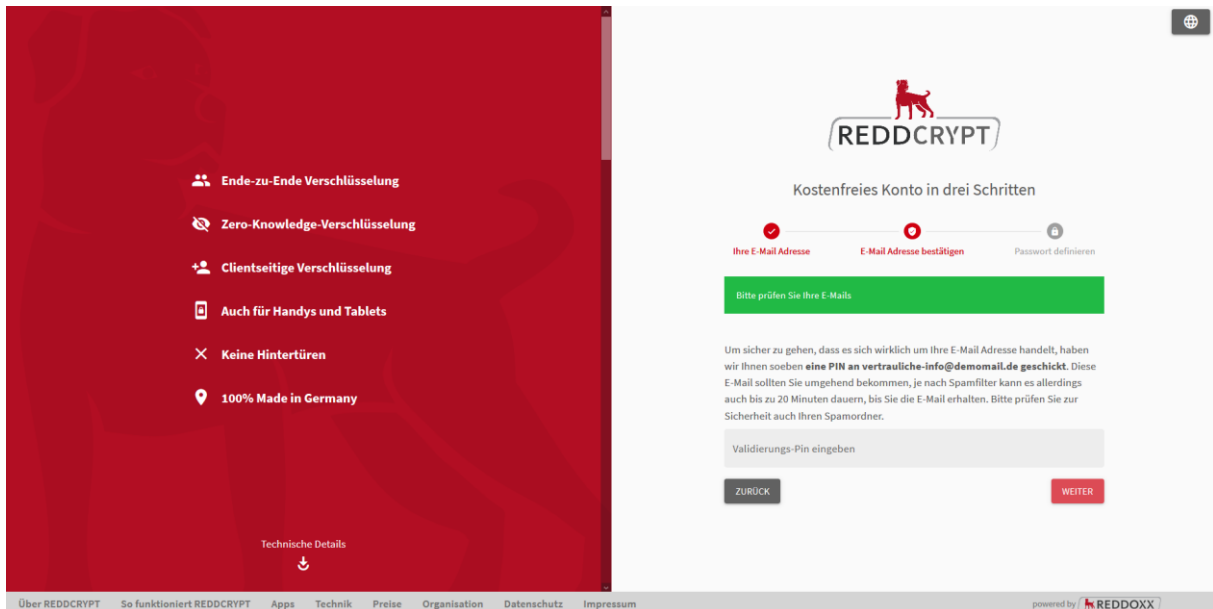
Ende-zu-Ende Verschlüsselung

Zero-Knowledge-Verschlüsselung

Clientseitige Verschlüsselung

Auch für Handys und Tablets

Keine Hintertüren

100% Made in Germany

Technische Details

REDDCRYPT

Kostenfreies Konto in drei Schritten

Ihre E-Mail Adresse

E-Mail Adresse bestätigen

Passwort definieren

Bitte prüfen Sie Ihre E-Mails

Um sicher zu gehen, dass es sich wirklich um Ihre E-Mail Adresse handelt, haben wir Ihnen soeben **eine PIN an vertrauliche-info@demomail.de geschickt**. Diese E-Mail sollten Sie umgehend bekommen, je nach Spamfilter kann es allerdings auch bis zu 20 Minuten dauern, bis Sie die E-Mail erhalten. Bitte prüfen Sie zur Sicherheit auch Ihren Spamordner.

Validierungs-Pin eingeben

ZURÜCK

WEITER

Über REDDCRYPT So funktioniert REDDCRYPT Apps Technik Preise Organisation Datenschutz Impressum

powered by REDDOXX